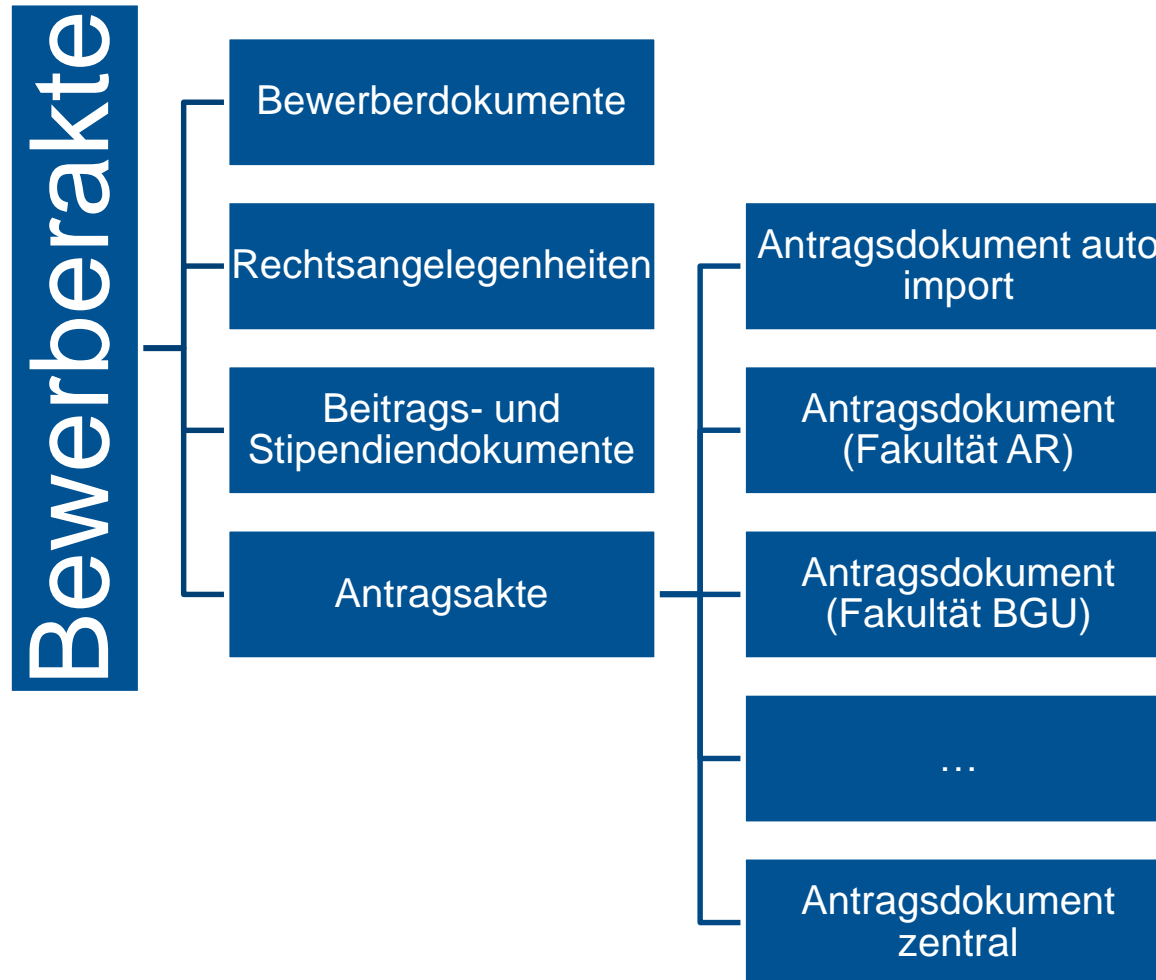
Bewerberakte

Bewerberdokumente

Rechtsangelegenheiten

Beitrags- und Stipendiendokumente

Antragsakte

Antragsdokument auto import

Antragsdokument (Fakultät AR)

Antragsdokument (Fakultät BGU)

…

Antragsdokument zentral